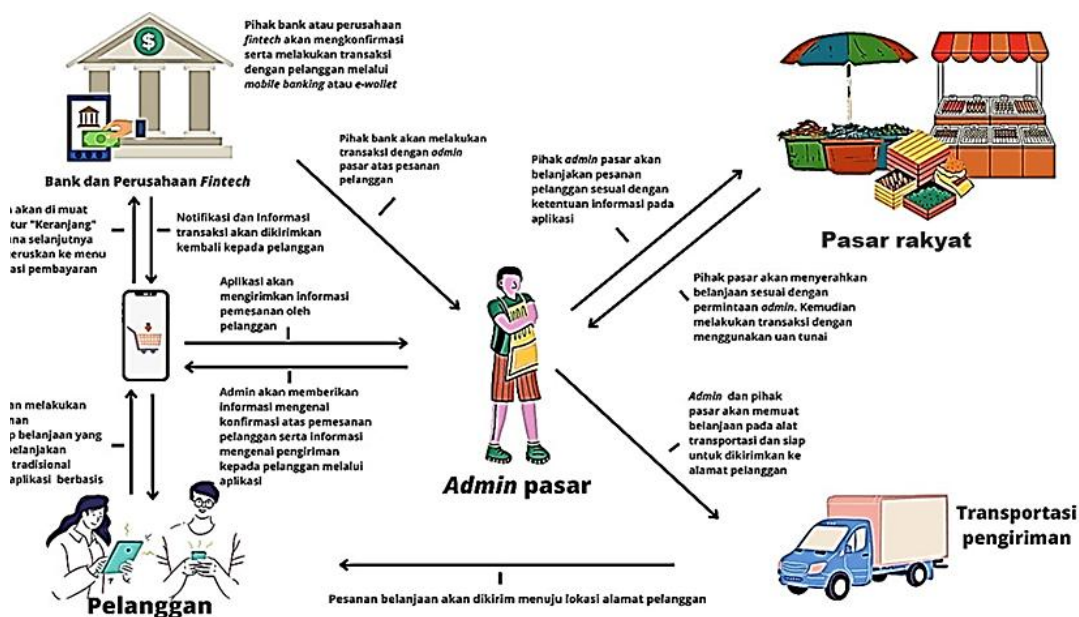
Pihak bank atau perusahaan *fintech* akan mengkonfirmasi serta melakukan transaksi dengan pelanggan melalui *mobile banking* atau *e-wallet*

Bank dan Perusahaan *Fintech*

Pihak bank akan melakukan transaksi dengan *admin* pasar atas pesanan pelanggan

Pihak *admin* pasar akan belanjakan pesanan pelanggan sesuai dengan ketentuan informasi pada aplikasi

Pasar rakyat

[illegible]a akan di muat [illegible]tur "Keranjang" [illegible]na selanjutnya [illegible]eruskan ke menu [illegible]asi pembayaran

Notifikasi dan informasi transaksi akan dikirimkan kembali kepada pelanggan

Aplikasi akan mengirimkan informasi pemesanan oleh pelanggan

Pihak pasar akan menyerahkan belanjaan sesuai dengan permintaan *admin*. Kemudian melakukan transaksi dengan menggunakan uan tunai

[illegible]an melakukan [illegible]nan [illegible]p belanjaan yang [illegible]elanjakan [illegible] tradisional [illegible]aplikasi berbasis

Admin akan memberikan informasi mengenai konfirmasi atas pemesanan pelanggan serta informasi mengenai pengiriman kepada pelanggan melalui aplikasi

*Admin* dan pihak pasar akan memuat belanjaan pada alat transportasi dan siap untuk dikirimkan ke alamat pelanggan

*Admin* pasar

Transportasi pengiriman

Pelanggan

Pesanan belanjaan akan dikirim menuju lokasi alamat pelanggan